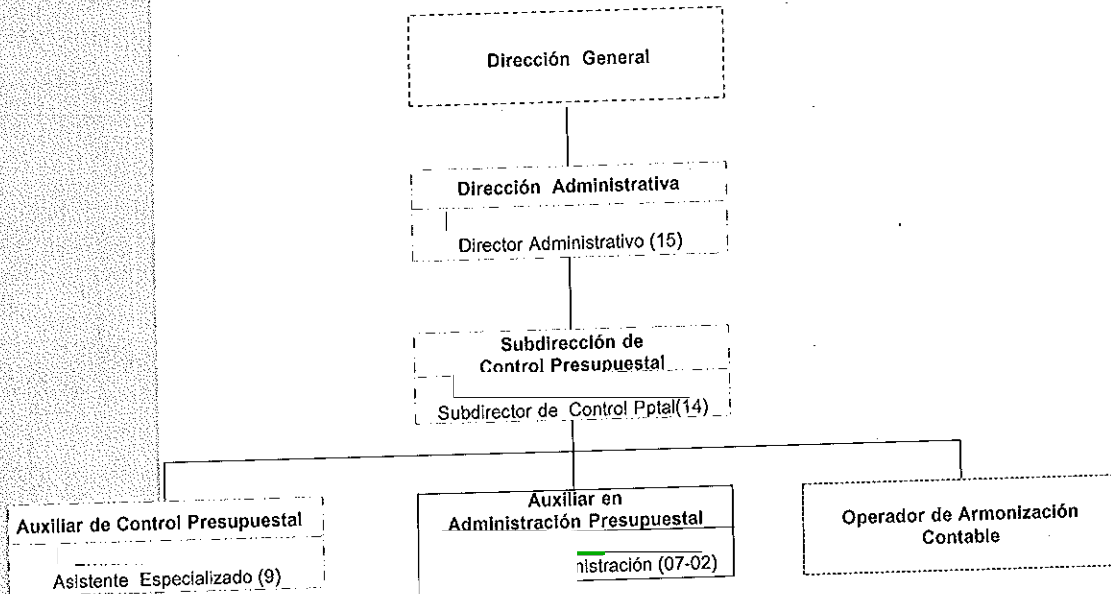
Dirección General

Dirección Administrativa

Director Administrativo (15)

Subdirección de Control Presupuestal

Subdirector de Control Pptal(14)

Auxiliar de Control Presupuestal

Asistente Especializado (9)

Auxiliar en Administración Presupuestal

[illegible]nistración (07-02)

Operador de Armonización Contable